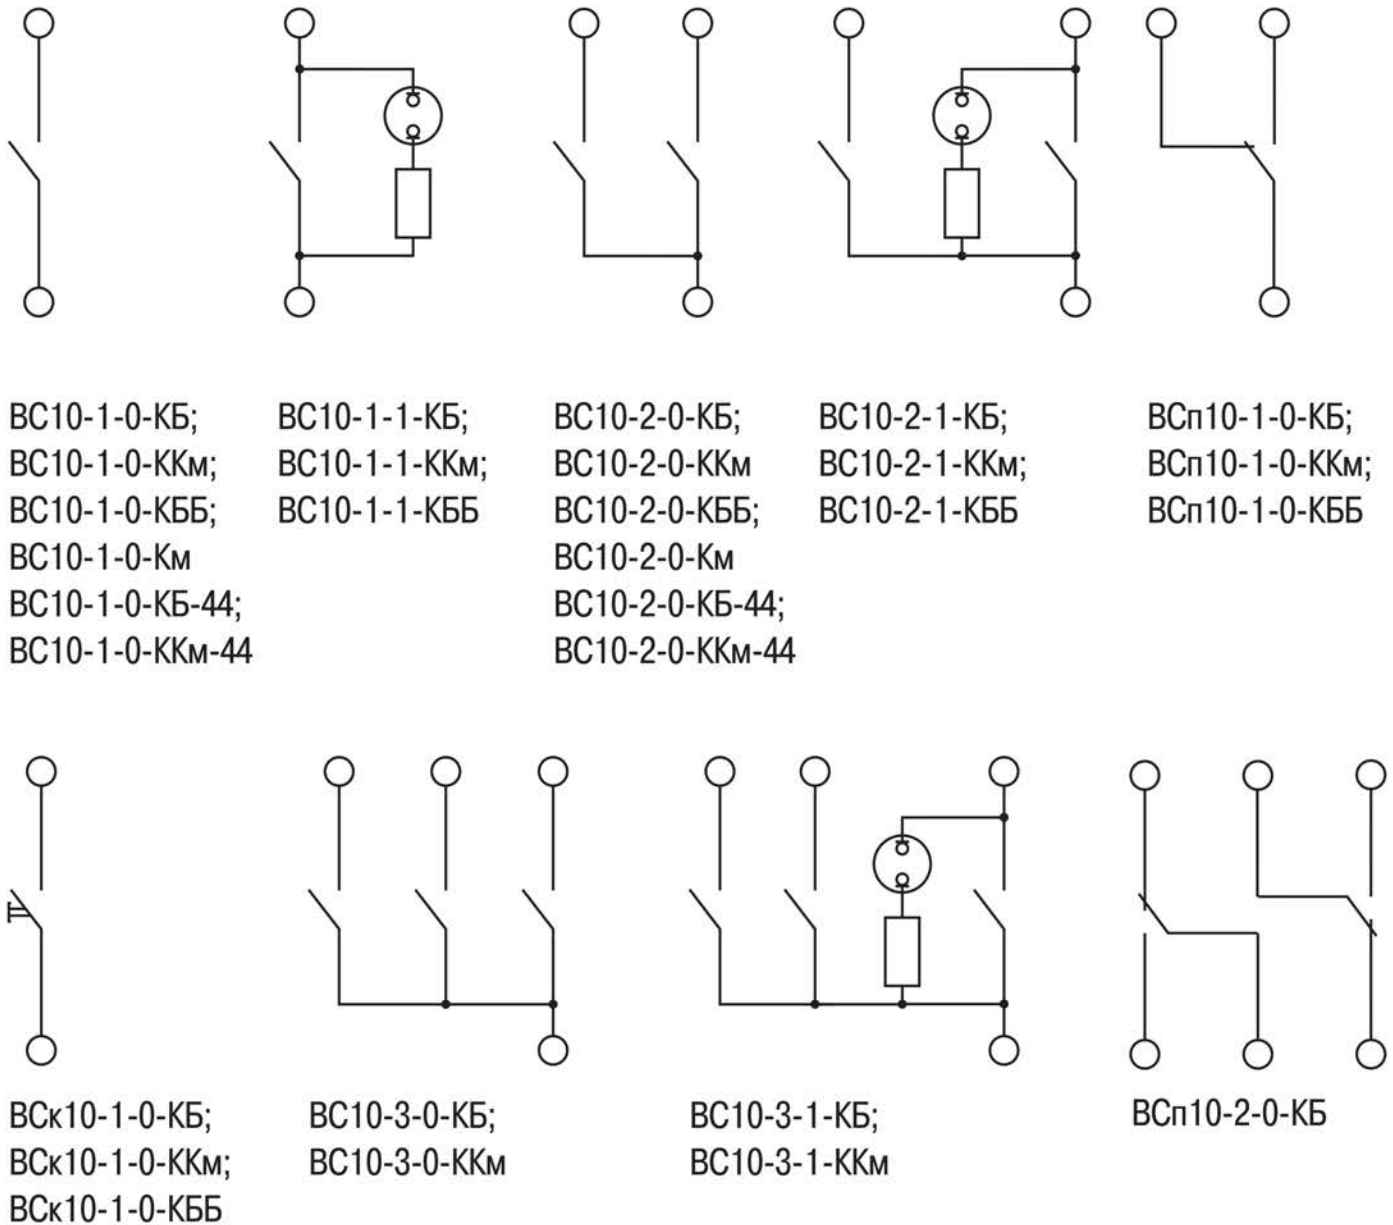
ВС10-1-0-КБ;
ВС10-1-0-ККм;
ВС10-1-0-КББ;
ВС10-1-0-Км
ВС10-1-0-КБ-44;
ВС10-1-0-ККм-44

ВС10-1-1-КБ;
ВС10-1-1-ККм;
ВС10-1-1-КББ

ВС10-2-0-КБ;
ВС10-2-0-ККм
ВС10-2-0-КББ;
ВС10-2-0-Км
ВС10-2-0-КБ-44;
ВС10-2-0-ККм-44

ВС10-2-1-КБ;
ВС10-2-1-ККм;
ВС10-2-1-КББ

ВСп10-1-0-КБ;
ВСп10-1-0-ККм;
ВСп10-1-0-КББ

ВСк10-1-0-КБ;
ВСк10-1-0-ККм;
ВСк10-1-0-КББ

ВС10-3-0-КБ;
ВС10-3-0-ККм

ВС10-3-1-КБ;
ВС10-3-1-ККм

ВСп10-2-0-КБ